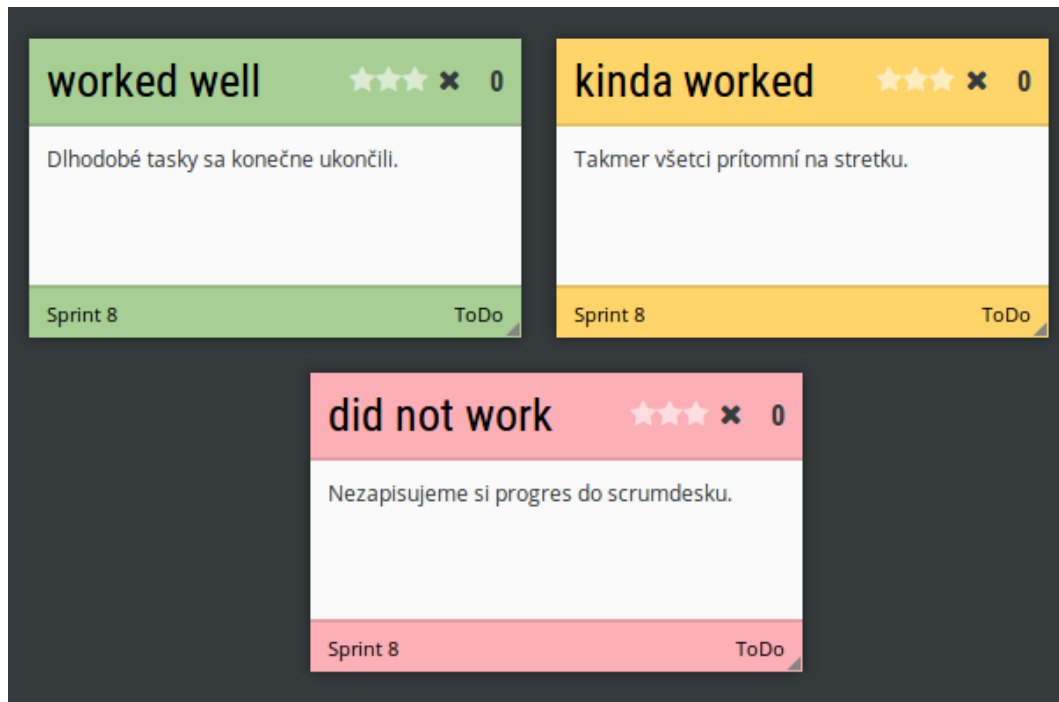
worked well ✖ 0

Dlhodobé tasky sa konečne ukončili.

Sprint 8 ToDo

kinda worked ✖ 0

Takmer všetci prítomní na stretku.

Sprint 8 ToDo

did not work ✖ 0

Nezapisujeme si progres do scrumdesku.

Sprint 8 ToDo